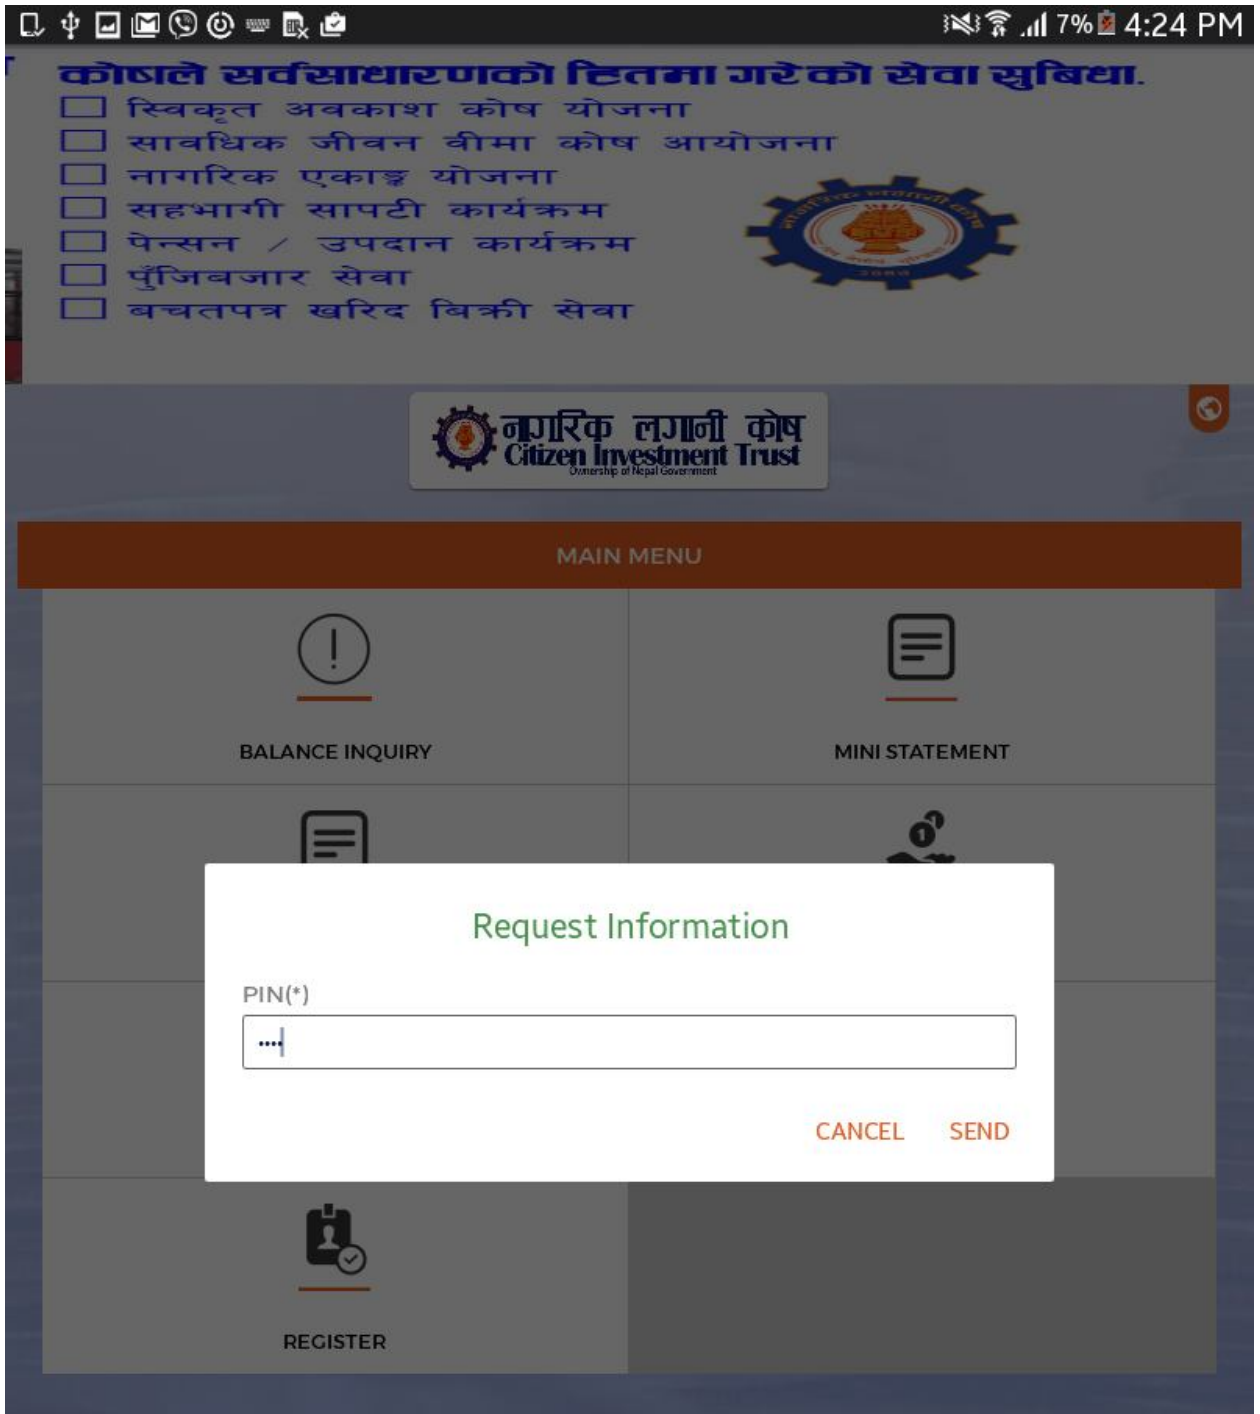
7% 4:24 PM

कोषले सर्वसाधारणको हितमा गरेको सेवा सुबिधा.
स्विकृत अवकाश कोष योजना
सावधिक जीवन बीमा कोष आयोजना
नागरिक एकाङ्क योजना
सहभागी सापटी कार्यक्रम
पेन्सन / उपदान कार्यक्रम
पुँजिबजार सेवा
बचतपत्र खरिद बिक्री सेवा

नागरिक लगानी कोष
Citizen Investment Trust
Ownership of Nepal Government

MAIN MENU

BALANCE INQUIRY

MINI STATEMENT

Request Information

PIN(*)

••••

CANCEL SEND

REGISTER